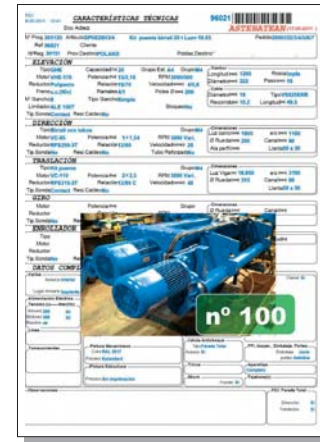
CARACTERÍSTICAS TÉCNICAS

96021

ASTEBATEAN

Dto Adeez

Nº Prog. 265120

Ref. 96021

Nº Reg. 28781

Cliente

Destino: POLANIA

Postes Destino

ELEVACIÓN

Motor

Reductor

Freno

Nº Ganchos

Tipo Sondeo

Capacidad 16,00

Potencia 15,5

Velocidad

Recorrido

DIRECCIÓN

Motor

Reductor

Tipo Sondeo

TRASLACIÓN

Motor

Reductor

Tipo Sondeo

GIRO

Motor

Reductor

Tipo Sondeo

ENROLLADOR

Tipo

Motor

Reductor

Tipo Sondeo

DATOS COMPL

nº 100